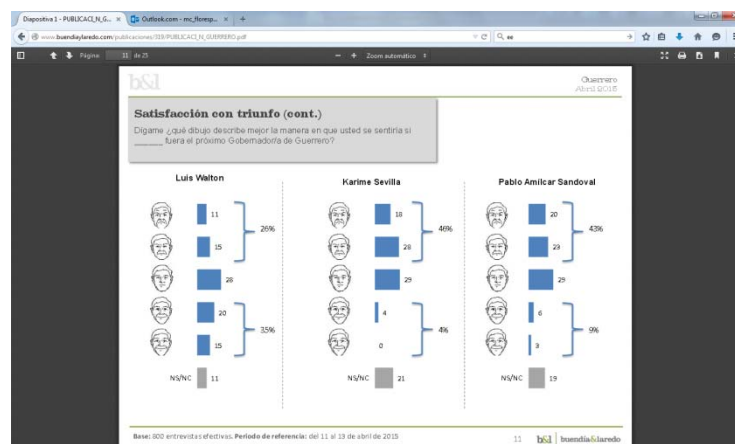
Diapositiva 1 - PUBLICACI_N_G... × Outlook.com - mc_floresp... × +

www.buendiaylaredo.com/publicaciones/319/PUBLICACI_N_GUERRERO.pdf

Página 11 de 25

Zoom automático

b&l

Guerrero
Abril 2015

Satisfacción con triunfo (cont.)

Dígame ¿qué dibujo describe mejor la manera en que usted se sentiría si ______ fuera el próximo Gobernador/a de Guerrero?

Luis Walton

11
15
26%
28
20
15
35%
NS/NC 11

Karime Sevilla

18
28
46%
29
4
0
4%
NS/NC 21

Pablo Amílcar Sandoval

20
23
43%
29
6
3
9%
NS/NC 19

Base: 800 entrevistas efectivas. Periodo de referencia: del 11 al 13 de abril de 2015

11 b&l | buendía&laredo